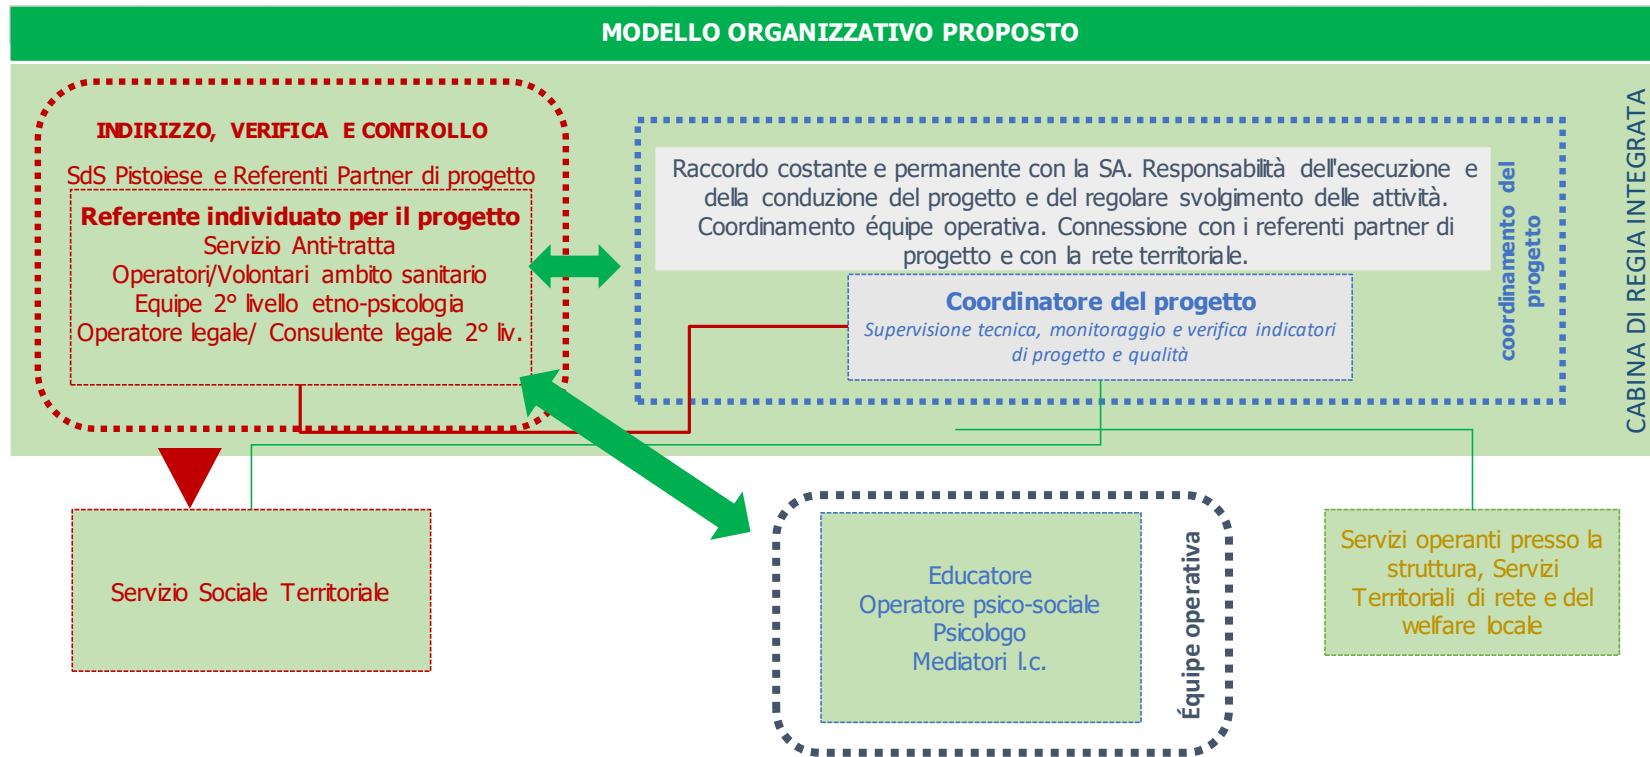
MODELLO ORGANIZZATIVO PROPOSTO

INDIRIZZO, VERIFICA E CONTROLLO

SdS Pistoiese e Referenti Partner di progetto

Referente individuato per il progetto
Servizio Anti-tratta
Operatori/Volontari ambito sanitario
Equipe 2° livello etno-psicologia
Operatore legale/ Consulente legale 2° liv.

Raccordo costante e permanente con la SA. Responsabilità dell'esecuzione e della conduzione del progetto e del regolare svolgimento delle attività. Coordinamento équipe operativa. Connessione con i referenti partner di progetto e con la rete territoriale.

coordinamento del progetto

Coordinatore del progetto
Supervisione tecnica, monitoraggio e verifica indicatori di progetto e qualità

CABINA DI REGIA INTEGRATA

Servizio Sociale Territoriale

Educatore
Operatore psico-sociale
Psicologo
Mediatori l.c.

Équipe operativa

Servizi operanti presso la struttura, Servizi Territoriali di rete e del welfare locale